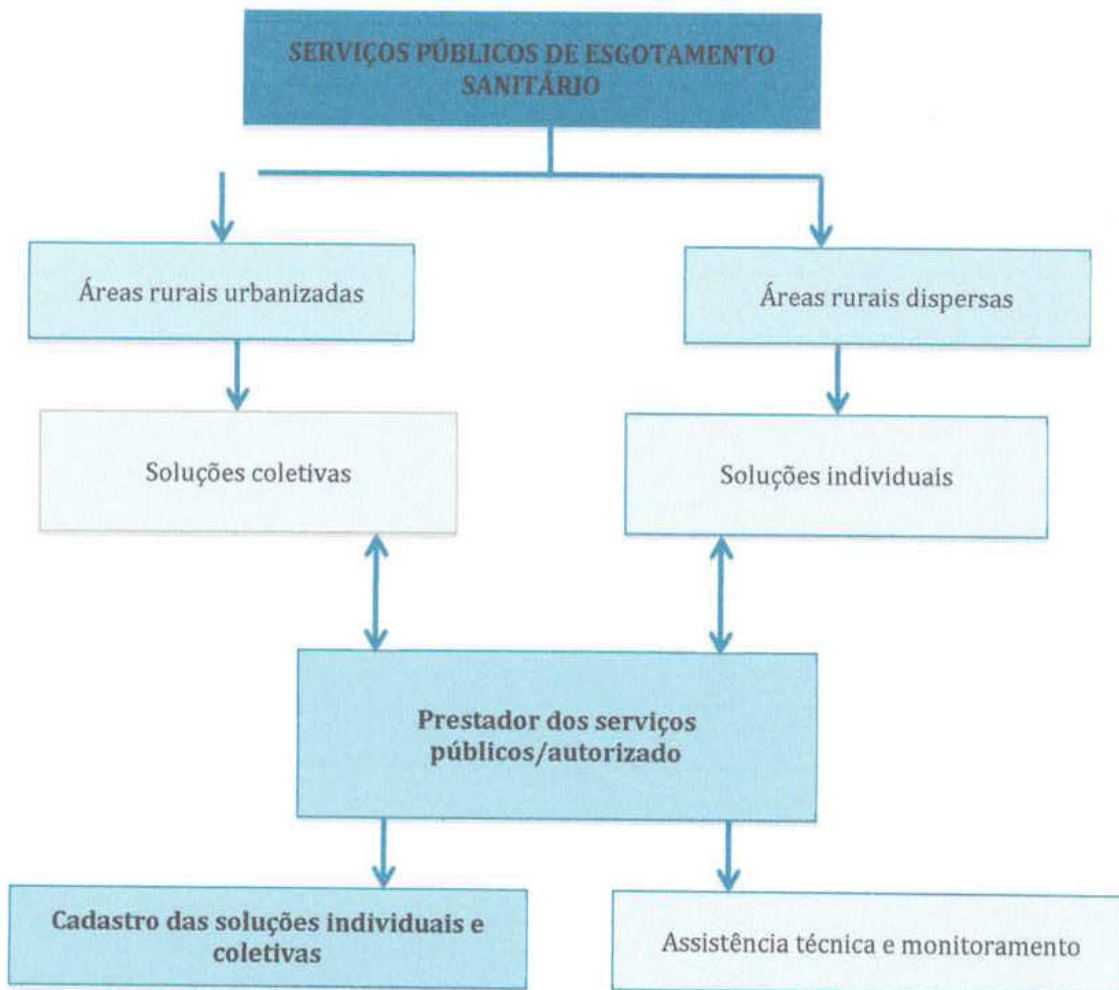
SERVIÇOS PÚBLICOS DE ESGOTAMENTO SANITÁRIO

Áreas rurais urbanizadas

Áreas rurais dispersas

Soluções coletivas

Soluções individuais

Prestador dos serviços públicos/autorizado

Cadastro das soluções individuais e coletivas

Assistência técnica e monitoramento